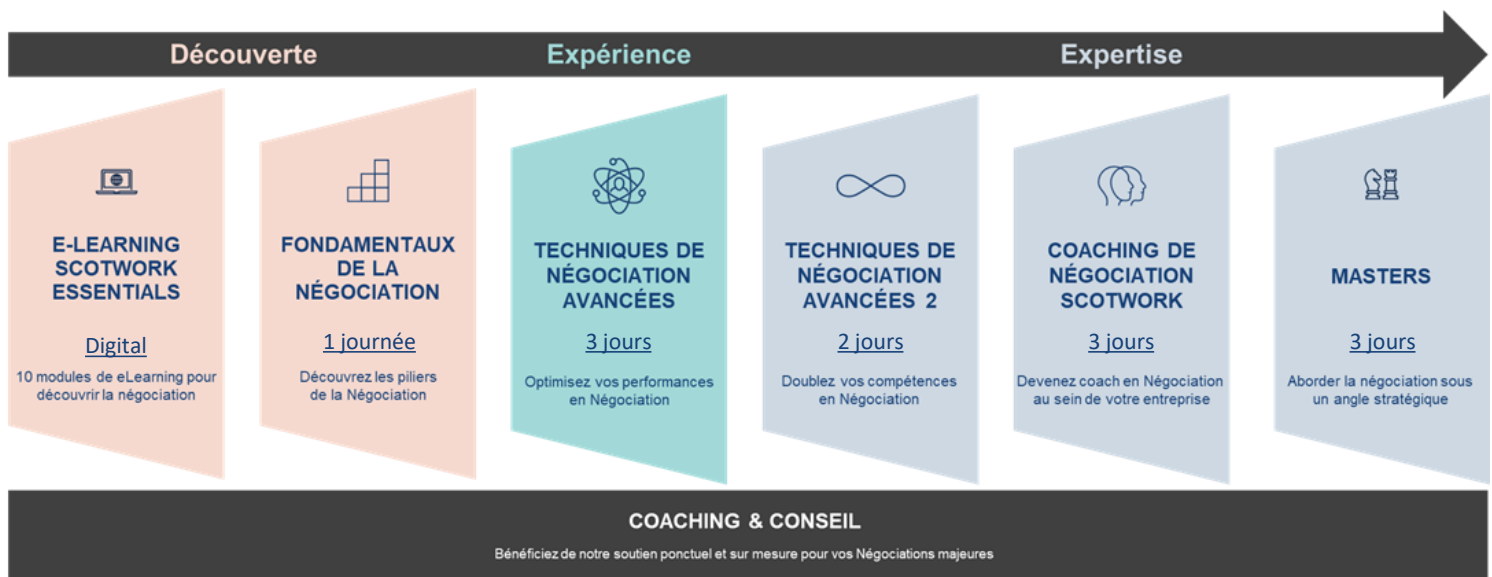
Découverte
Expérience
Expertise

E-LEARNING SCOTWORK ESSENTIALS

Digital

10 modules de eLearning pour découvrir la négociation

FONDAMENTAUX DE LA NÉGOCIATION

1 journée

Découvrez les piliers de la Négociation

TECHNIQUES DE NÉGOCIATION AVANCÉES

3 jours

Optimisez vos performances en Négociation

TECHNIQUES DE NÉGOCIATION AVANCÉES 2

2 jours

Doublez vos compétences en Négociation

COACHING DE NÉGOCIATION SCOTWORK

3 jours

Devenez coach en Négociation au sein de votre entreprise

MASTERS

3 jours

Aborder la négociation sous un angle stratégique

COACHING & CONSEIL

Bénéficiez de notre soutien ponctuel et sur mesure pour vos Négociations majeures